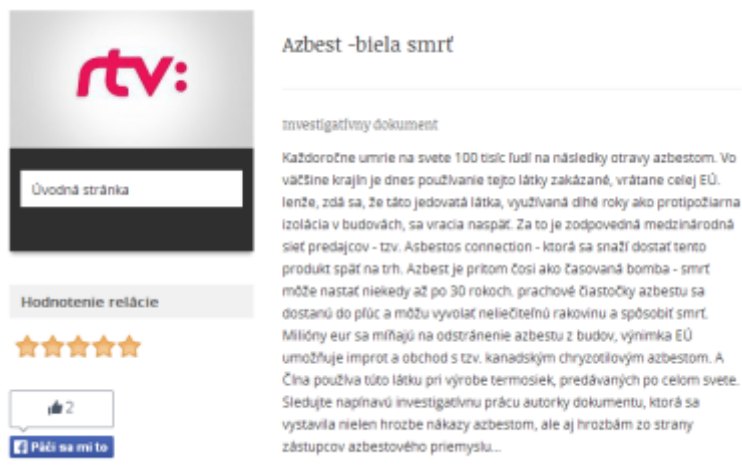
rtv:

Úvodná stránka

Hodnotenie relácie

2

Páči sa mi to

Azbest -biela smrť

Investigatívny dokument

Každoročne umrie na svete 100 tisíc ľudí na následky otravy azbestom. Vo väčšine krajín je dnes používanie tejto látky zakázané, vrátane celej EÚ. Lenže, zdá sa, že táto jedovatá látka, využívaná dlhé roky ako protipožiarna izolácia v budovách, sa vracia naspäť. Za to je zodpovedná medzinárodná sieť predajcov - tzv. Asbestos connection - ktorá sa snaží dostať tento produkt späť na trh. Azbest je pritom čosi ako časovaná bomba - smrť môže nastať niekedy až po 30 rokoch. prachové čiastočky azbestu sa dostanú do pľúc a môžu vyvolať neliečiteľnú rakovinu a spôsobiť smrť. Milióny eur sa míňajú na odstránenie azbestu z budov, výnimka EÚ umožňuje improt a obchod s tzv. kanadským chryzotilovým azbestom. A Čína používa túto látku pri výrobe termosiek, predávaných po celom svete. Sledujte napínavú investigatívnu prácu autorky dokumentu, ktorá sa vystavila nielen hrozbe nákazy azbestom, ale aj hrozbám zo strany zástupcov azbestového priemyslu...